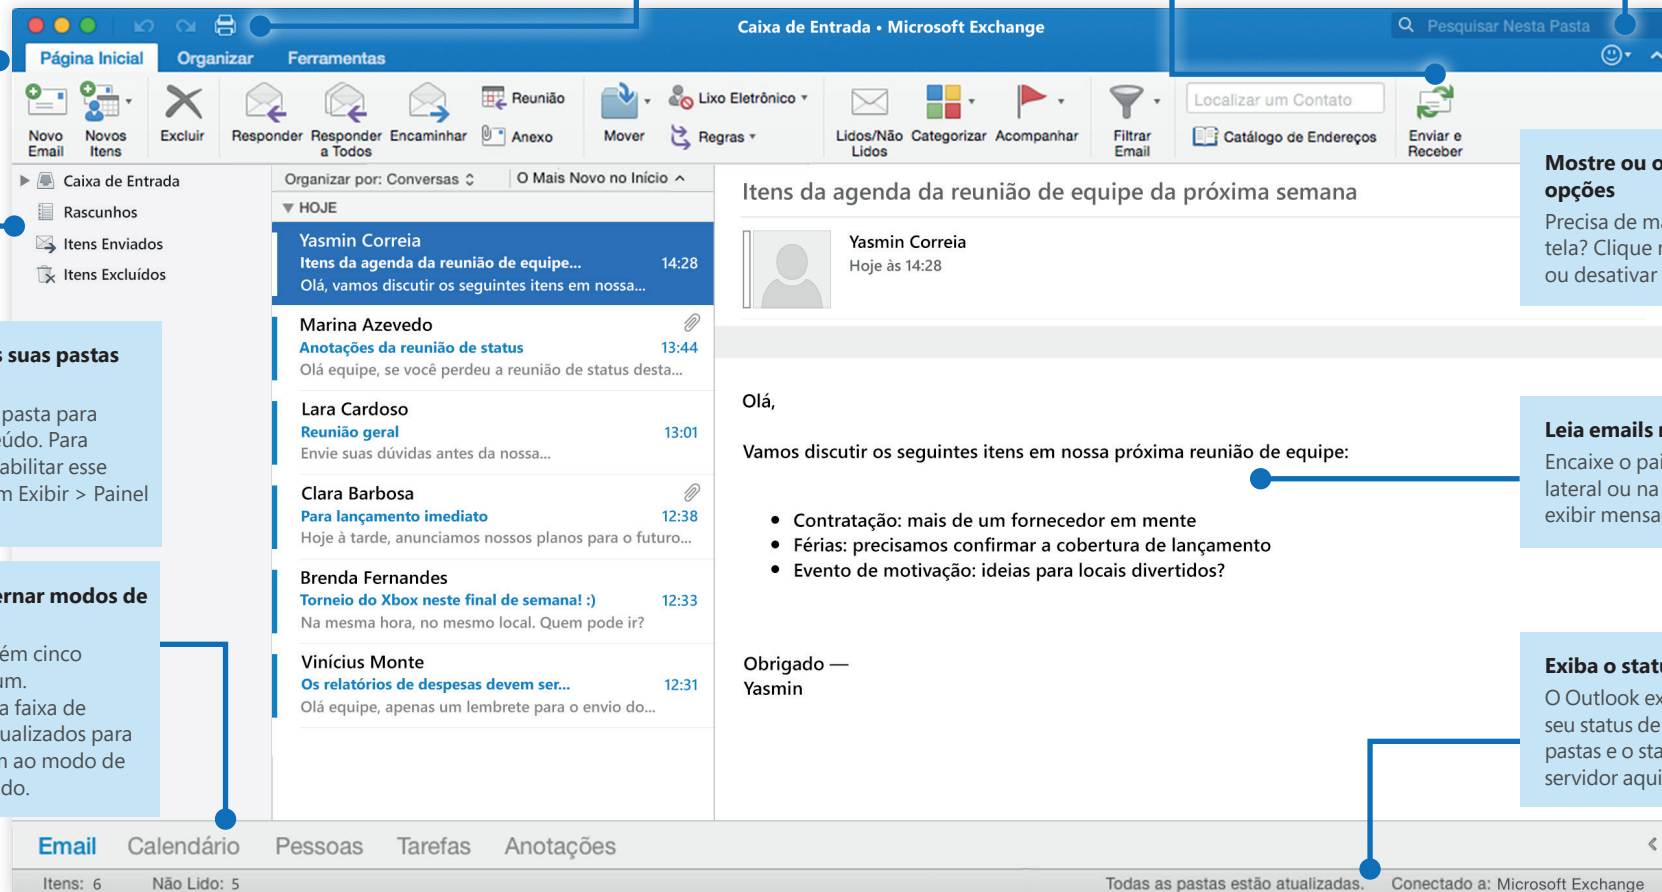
Caixa de Entrada • Microsoft Exchange

Pesquisar Nesta Pasta

Página Inicial | Organizar | Ferramentas

Novo Email | Novos Itens | Excluir | Responder | Responder a Todos | Encaminhar | Reunião | Anexo | Mover | Lixo Eletrônico | Regras | Lidos/Não Lidos | Categorizar | Acompanhar | Filtrar Email | Localizar um Contato | Catálogo de Endereços | Enviar e Receber

Caixa de Entrada
Rascunhos
Itens Enviados
Itens Excluídos

Organizar por: Conversas | O Mais Novo no Início

HOJE

Yasmin Correia
Itens da agenda da reunião de equipe... 14:28
Olá, vamos discutir os seguintes itens em nossa...

Marina Azevedo
Anotações da reunião de status 13:44
Olá equipe, se você perdeu a reunião de status desta...

Lara Cardoso
Reunião geral 13:01
Envie suas dúvidas antes da nossa...

Clara Barbosa
Para lançamento imediato 12:38
Hoje à tarde, anunciamos nossos planos para o futuro...

Brenda Fernandes
Torneio do Xbox neste final de semana! :) 12:33
Na mesma hora, no mesmo local. Quem pode ir?

Vinícius Monte
Os relatórios de despesas devem ser... 12:31
Olá equipe, apenas um lembrete para o envio do...

Itens da agenda da reunião de equipe da próxima semana

Yasmin Correia
Hoje às 14:28

Olá,

Vamos discutir os seguintes itens em nossa próxima reunião de equipe:

• Contratação: mais de um fornecedor em mente
• Férias: precisamos confirmar a cobertura de lançamento
• Evento de motivação: ideias para locais divertidos?

Obrigado —
Yasmin

Email | Calendário | Pessoas | Tarefas | Anotações

Itens: 6 | Não Lido: 5 | Todas as pastas estão atualizadas. | Conectado a: Microsoft Exchange

s suas pastas
pasta para
údo. Para
abilitar esse
m Exibir > Painel

rnar modos de
ém cinco
um.
a faixa de
ualizados para
n ao modo de
do.

Mostre ou o
opções
Precisa de m
tela? Clique
ou desativar

Leia emails
Encaixe o pa
lateral ou na
exibir mensa

Exiba o stat
O Outlook ex
seu status de
pastas e o sta
servidor aqui